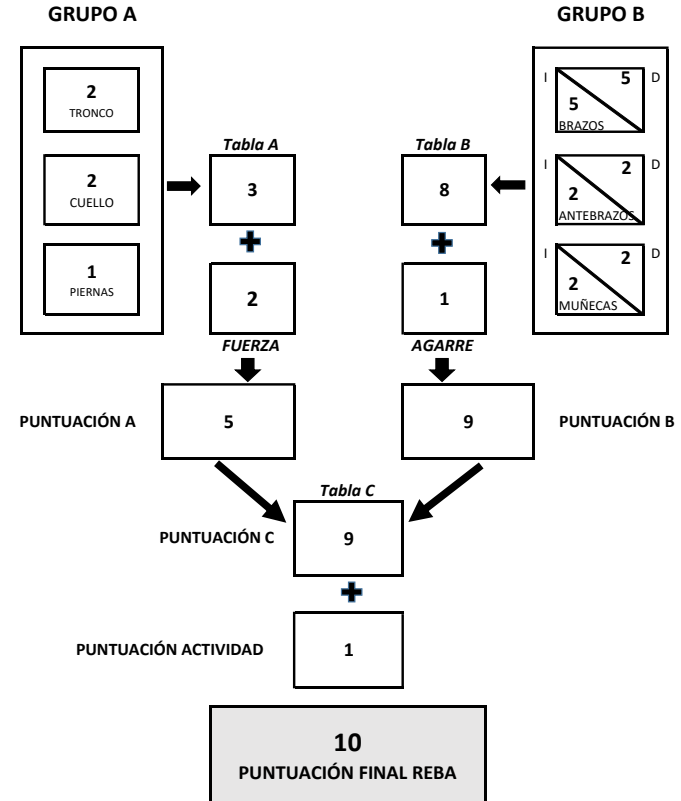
GRUPO A

GRUPO B

2
TRONCO

2
CUELLO

1
PIERNAS

Tabla A
3

2
FUERZA

Tabla B
8

1
AGARRE

I 5 D
5
BRAZOS

I 2 D
2
ANTEBRAZOS

I 2 D
2
MUÑECAS

PUNTUACIÓN A
5

9
PUNTUACIÓN B

Tabla C
PUNTUACIÓN C
9

PUNTUACIÓN ACTIVIDAD
1

10
PUNTUACIÓN FINAL REBA